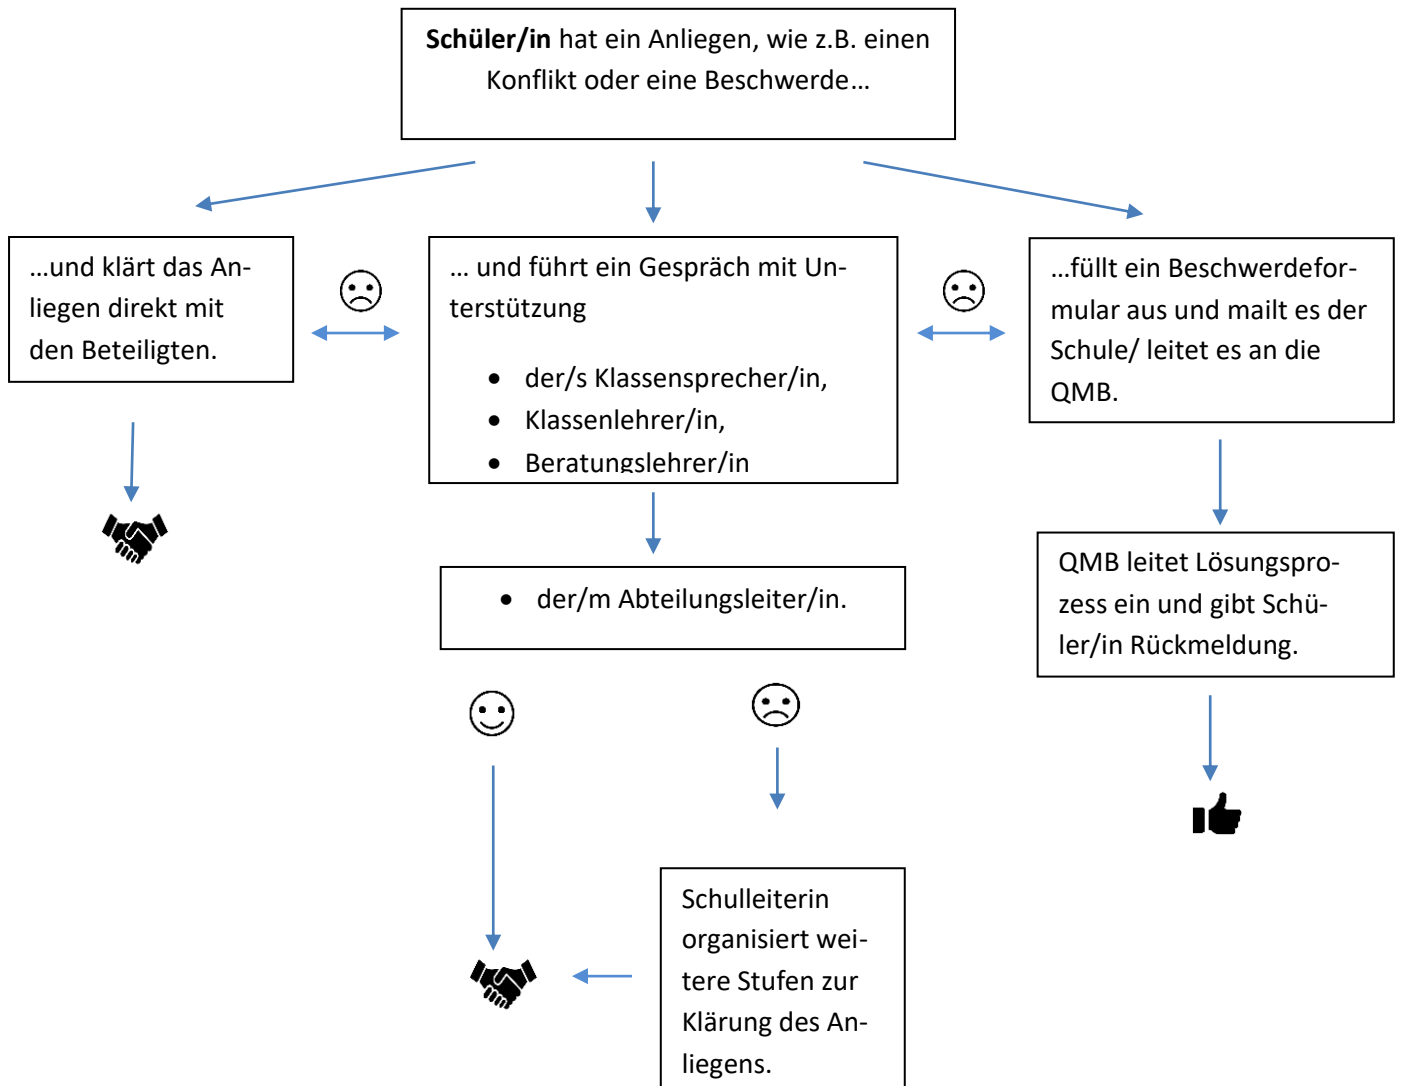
**Schüler/in** hat ein Anliegen, wie z.B. einen Konflikt oder eine Beschwerde…

…und klärt das Anliegen direkt mit den Beteiligten.

☹

… und führt ein Gespräch mit Unterstützung

- der/s Klassensprecher/in,
- Klassenlehrer/in,
- Beratungslehrer/in

☹

…füllt ein Beschwerdeformular aus und mailt es der Schule/ leitet es an die QMB.

- der/m Abteilungsleiter/in.

QMB leitet Lösungsprozess ein und gibt Schüler/in Rückmeldung.

☺

☹

Schulleiterin organisiert weitere Stufen zur Klärung des Anliegens.